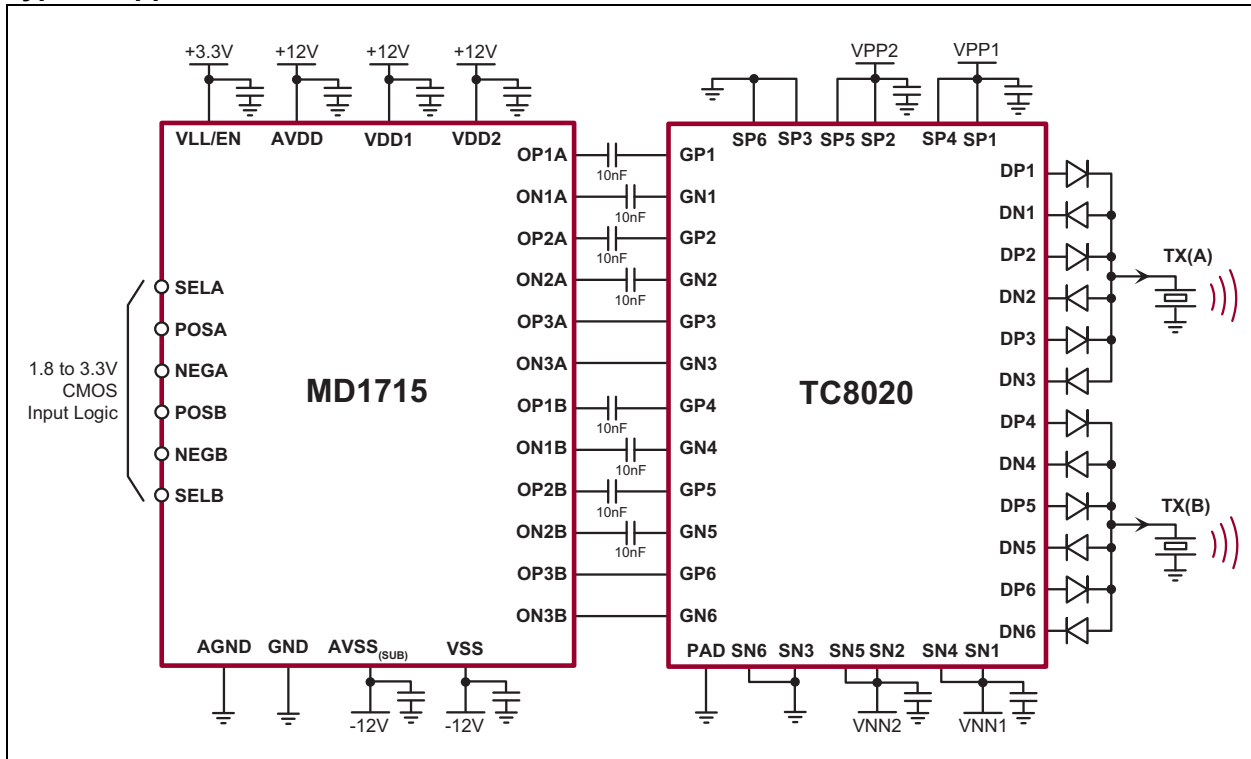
+3.3V +12V +12V +12V

VPP2 VPP1

VLL/EN AVDD VDD1 VDD2

SP6 SP3 SP5 SP2 SP4 SP1

OP1A 10nF GP1
ON1A 10nF GN1
OP2A 10nF GP2
ON2A 10nF GN2
OP3A GP3
ON3A GN3
OP1B 10nF GP4
ON1B 10nF GN4
OP2B 10nF GP5
ON2B 10nF GN5
OP3B GP6
ON3B GN6

DP1
DN1
DP2
DN2
DP3
DN3
DP4
DN4
DP5
DN5
DP6
DN6

TX(A)
TX(B)

1.8 to 3.3V CMOS Input Logic

SELA
POSA
NEGA
POSB
NEGB
SELB

MD1715

TC8020

AGND GND AVSS$_{(SUB)}$ VSS

-12V -12V

PAD SN6 SN3 SN5 SN2 SN4 SN1

VNN2 VNN1